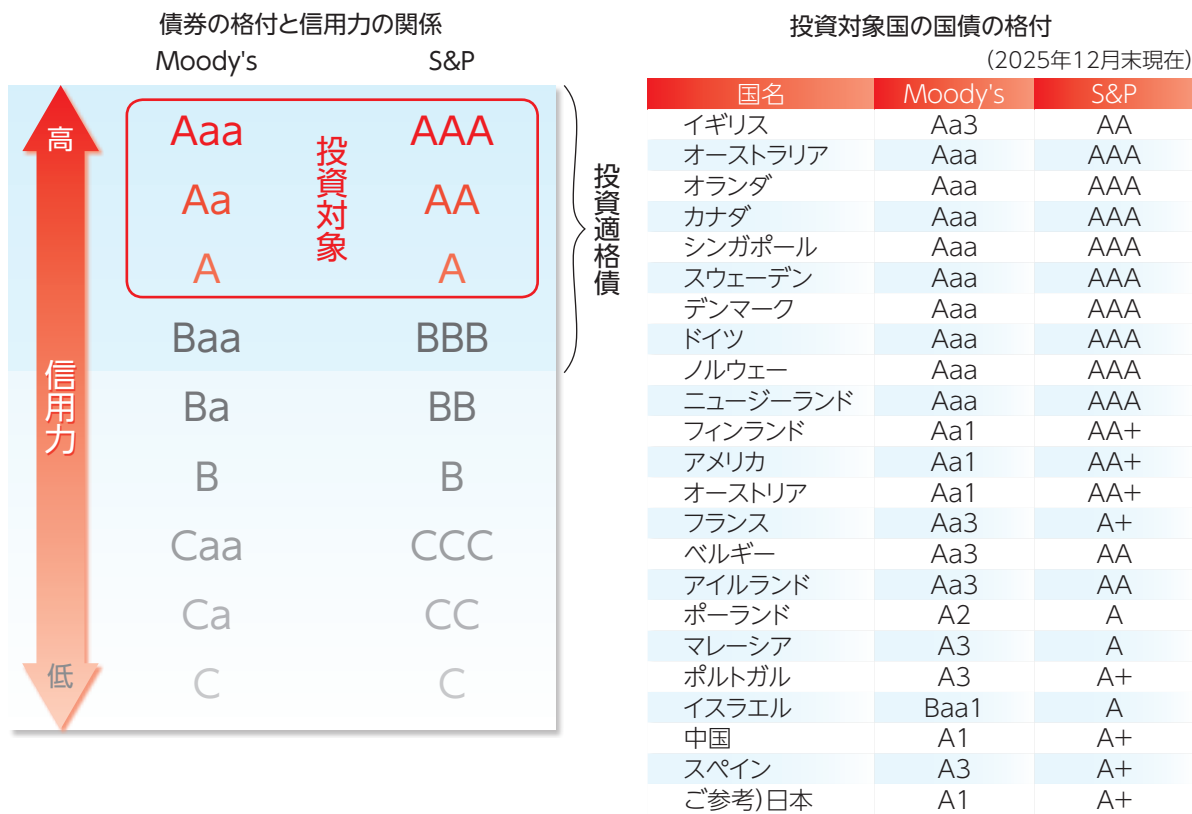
債券の格付と信用力の関係

| Moody's | | S&P |
|---|---|---|
| Aaa | 投資対象 | AAA |
| Aa | | AA |
| A | | A |
| Baa | | BBB |
| Ba | | BB |
| B | | B |
| Caa | | CCC |
| Ca | | CC |
| C | | C |

高

信用力

低

投資適格債

投資対象国の国債の格付

(2025年12月末現在)

| 国名 | Moody's | S&P |
|---|---|---|
| イギリス | Aa3 | AA |
| オーストラリア | Aaa | AAA |
| オランダ | Aaa | AAA |
| カナダ | Aaa | AAA |
| シンガポール | Aaa | AAA |
| スウェーデン | Aaa | AAA |
| デンマーク | Aaa | AAA |
| ドイツ | Aaa | AAA |
| ノルウェー | Aaa | AAA |
| ニュージーランド | Aaa | AAA |
| フィンランド | Aa1 | AA+ |
| アメリカ | Aa1 | AA+ |
| オーストリア | Aa1 | AA+ |
| フランス | Aa3 | A+ |
| ベルギー | Aa3 | AA |
| アイルランド | Aa3 | AA |
| ポーランド | A2 | A |
| マレーシア | A3 | A |
| ポルトガル | A3 | A+ |
| イスラエル | Baa1 | A |
| 中国 | A1 | A+ |
| スペイン | A3 | A+ |
| ご参考)日本 | A1 | A+ |